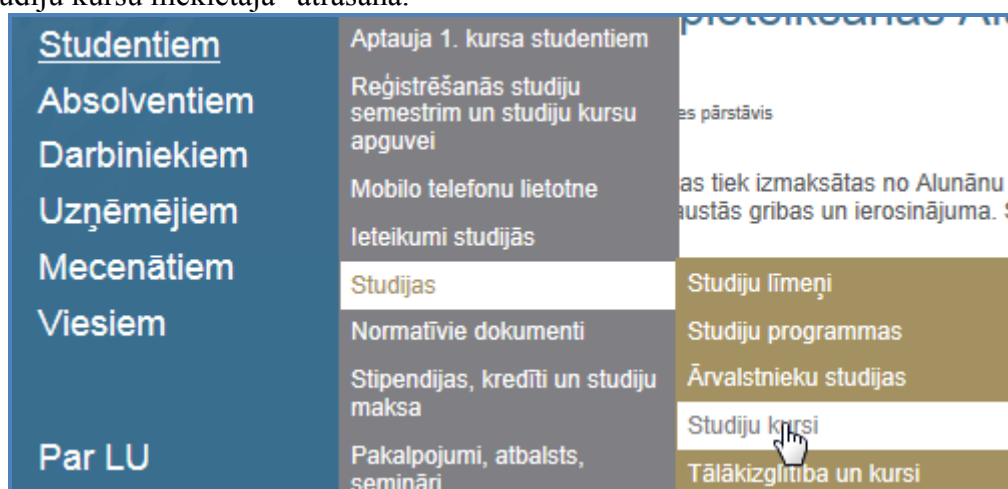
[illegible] kursu meklētāja" atrašana.

Studentiem
Absolventiem
Darbiniekiem
Uzņēmējiem
Mecenātiem
Viesiem

Par LU

Aptauja 1. kursa studentiem
Reģistrēšanās studiju semestrim un studiju kursu apguvei
Mobilo telefonu lietotne
Ieteikumi studijās
Studijas
Normatīvie dokumenti
Stipendijas, kredīti un studiju maksa
Pakalpojumi, atbalsts, semināri

Studiju līmeņi
Studiju programmas
Ārvalstnieku studijas
Studiju kursi
Tālākizglītība un kursi

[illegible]pieteikšanās A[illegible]

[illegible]es pārstāvis

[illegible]as tiek izmaksātas no Alunānu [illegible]
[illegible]austās gribas un ierosinājuma. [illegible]